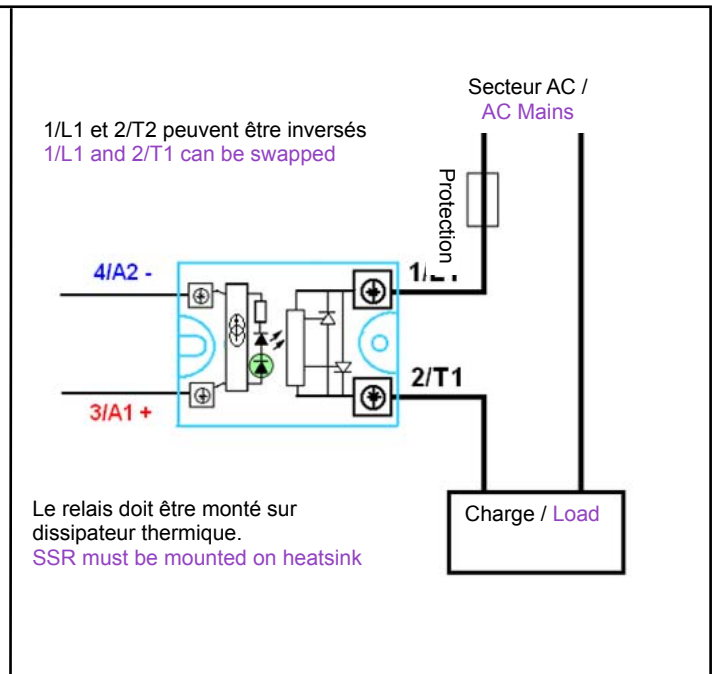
Secteur AC /
AC Mains

1/L1 et 2/T2 peuvent être inversés
1/L1 and 2/T1 can be swapped

Protection

4/A2 -

1/L1

2/T1

3/A1 +

Le relais doit être monté sur dissipateur thermique.
SSR must be mounted on heatsink

Charge / Load